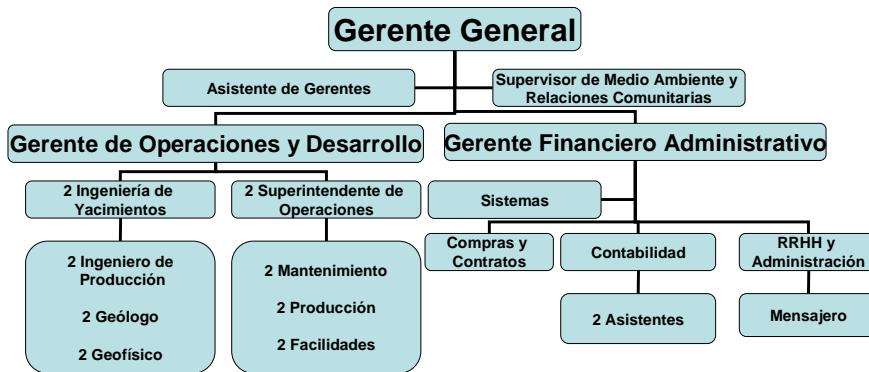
Gerente General

Asistente de Gerentes

Supervisor de Medio Ambiente y Relaciones Comunitarias

Gerente de Operaciones y Desarrollo

Gerente Financiero Administrativo

2 Ingeniería de Yacimientos

2 Superintendente de Operaciones

2 Ingeniero de Producción

2 Geólogo

2 Geofísico

2 Mantenimiento

2 Producción

2 Facilidades

Sistemas

Compras y Contratos

Contabilidad

RRHH y Administración

2 Asistentes

Mensajero